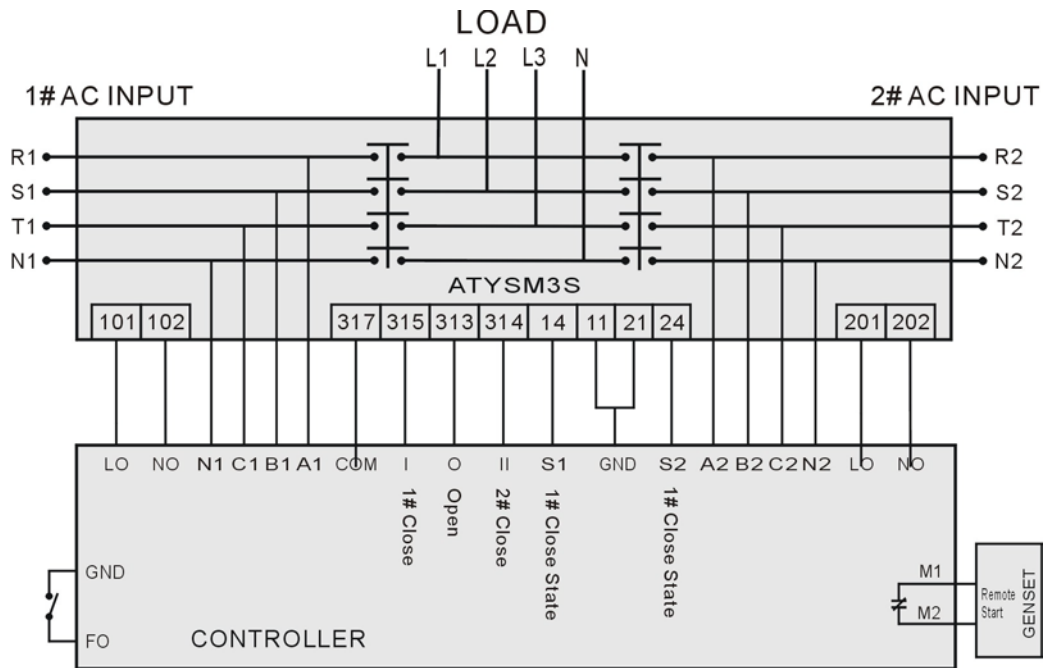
LOAD

L1 L2 L3 N

1# AC INPUT

2# AC INPUT

R1
S1
T1
N1

R2
S2
T2
N2

ATYSM3S

| 101 | 102 |
|---|---|

| 317 | 315 | 313 | 314 | 14 | 11 | 21 | 24 |
|---|---|---|---|---|---|---|---|

| 201 | 202 |
|---|---|

LO NO N1 C1 B1 A1 COM I O II S1 GND S2 A2 B2 C2 N2 LO NO

1# Close
Open
2# Close
1# Close State
1# Close State

GND
FO

CONTROLLER

M1
M2

Remote Start

GENSET